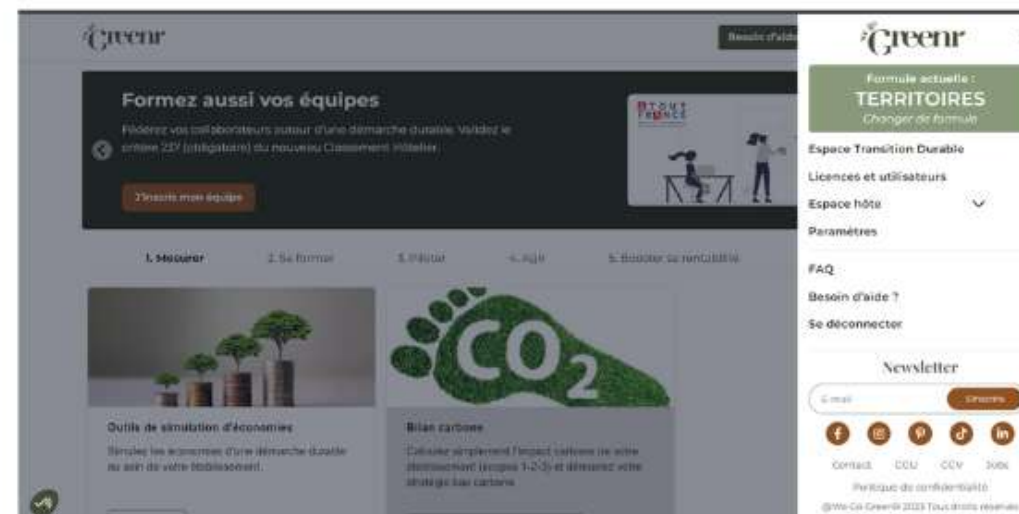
Greenr

Besoin d'aide

Formez aussi vos équipes

Fédérez vos collaborateurs autour d'une démarche durable. Validez le critère 237 (obligatoire) du nouveau Classement Hôtelier.

J'inscris mon équipe

1. Mesurer 2. Se former 3. Piloter 4. Agir 5. Booster sa rentabilité

Outils de simulation d'économies

Simulez les économies d'une démarche durable au sein de votre établissement.

$CO_2$

Bilan carbone

Calculez simplement l'impact carbone de votre établissement (scopes 1-2-3) et démarrez votre stratégie bas carbone.

Greenr

Formule actuelle :
TERRITOIRES
Changer de formule

Espace Transition Durable
Licences et utilisateurs
Espace hôte
Paramètres

FAQ
Besoin d'aide ?
Se déconnecter

Newsletter

E-mail
S'inscrire

Contact CGU CGV Jobs
Politique de confidentialité
@We Go Greenr 2023 Tous droits réservés